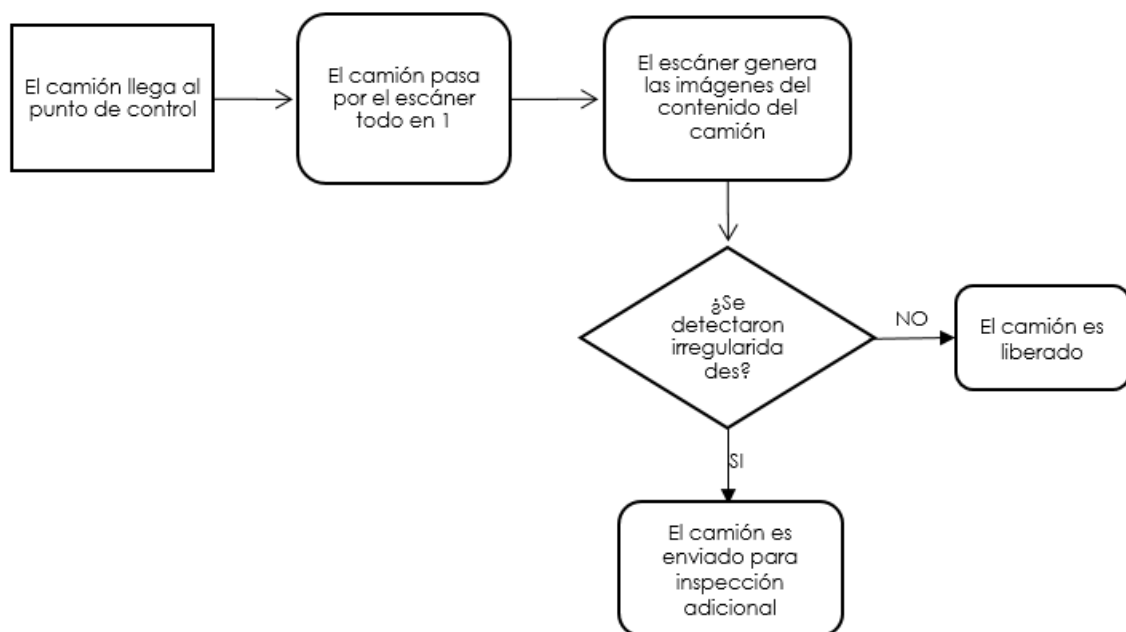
El camión llega al punto de control

El camión pasa por el escáner todo en 1

El escáner genera las imágenes del contenido del camión

¿Se detectaron irregularida des?

NO

El camión es liberado

SI

El camión es enviado para inspección adicional